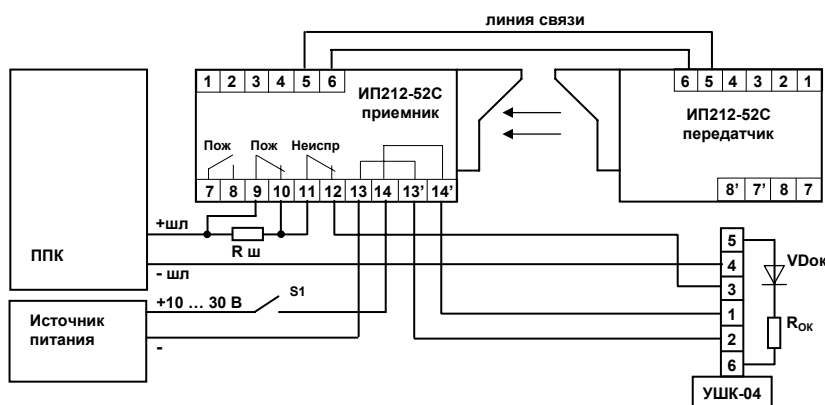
линия связи

1 2 3 4 5 6

ИП212-52С
приемник

Пож Пож Неиспр

7 8 9 10 11 12 13 14 13' 14'

6 5 4 3 2 1

ИП212-52С
передатчик

8' 7' 8 7

ППК

+шл

R ш

- шл

S1

+10 … 30 В

Источник питания

-

5
4
3
1
2
6

VDок

$R_{OK}$

УШК-04